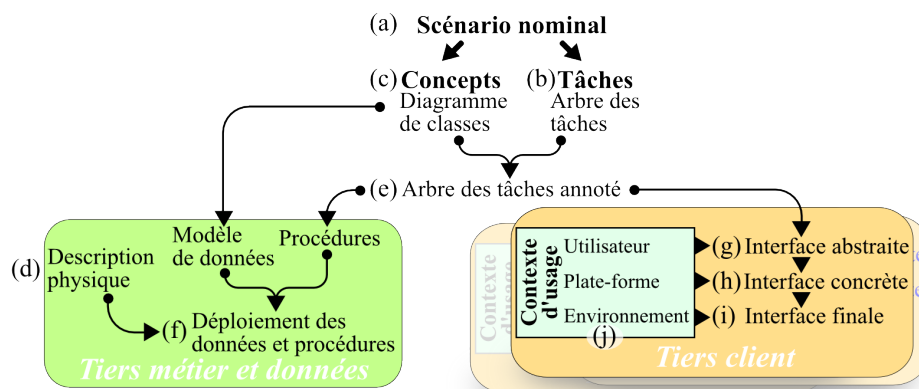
(a) Scénario nominal

(c) Concepts
Diagramme de classes

(b) Tâches
Arbre des tâches

(e) Arbre des tâches annoté

(d)
Description physique

Modèle de données

Procédures

(f) Déploiement des données et procédures

Tiers métier et données

Contexte d'usage

Contexte d'usage

Utilisateur

Plate-forme

Environnement

(j)

(g) Interface abstraite

(h) Interface concrète

(i) Interface finale

Tiers client